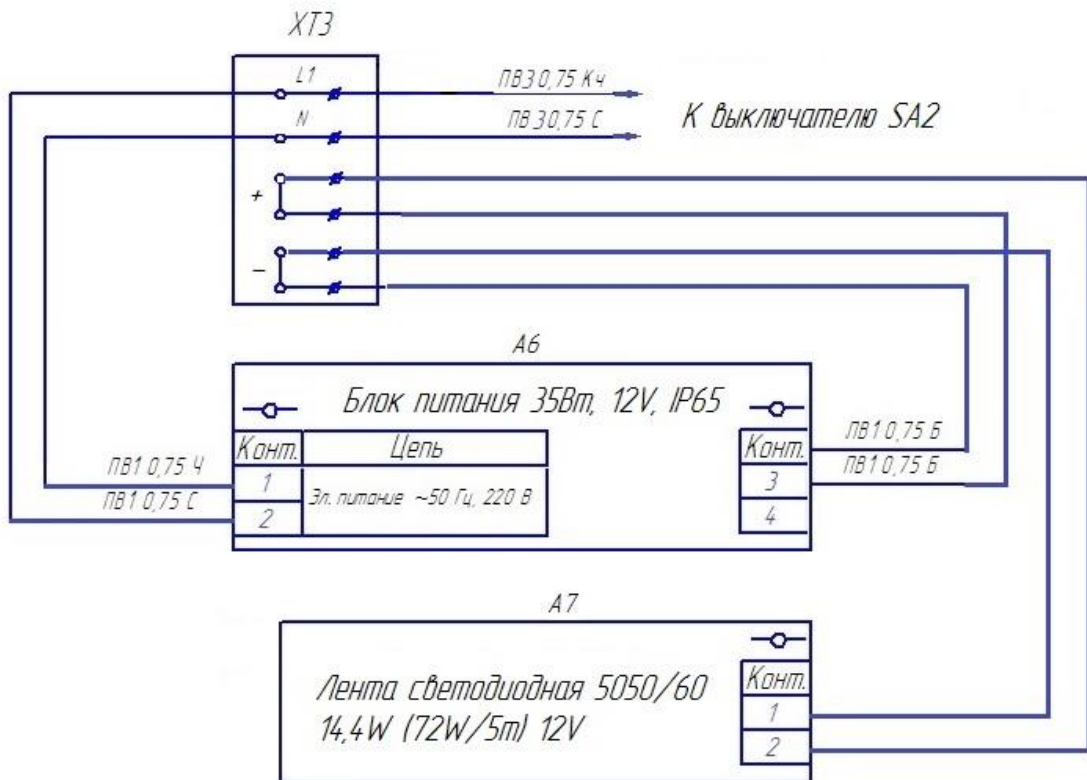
XT3

L1

N

+

–

ПВ3 0,75 Кч

ПВ 3 0,75 С

К выключателю SA2

A6

Блок питания 35Вт, 12V, IP65

| Конт. | Цепь |
|---|---|
| 1 | Эл. питание ~50 Гц, 220 В |
| 2 | |

| Конт. |
|---|
| 3 |
| 4 |

ПВ1 0,75 Ч

ПВ1 0,75 С

ПВ1 0,75 Б

ПВ1 0,75 Б

A7

Лента светодиодная 5050/60 14,4W (72W/5m) 12V

| Конт. |
|---|
| 1 |
| 2 |